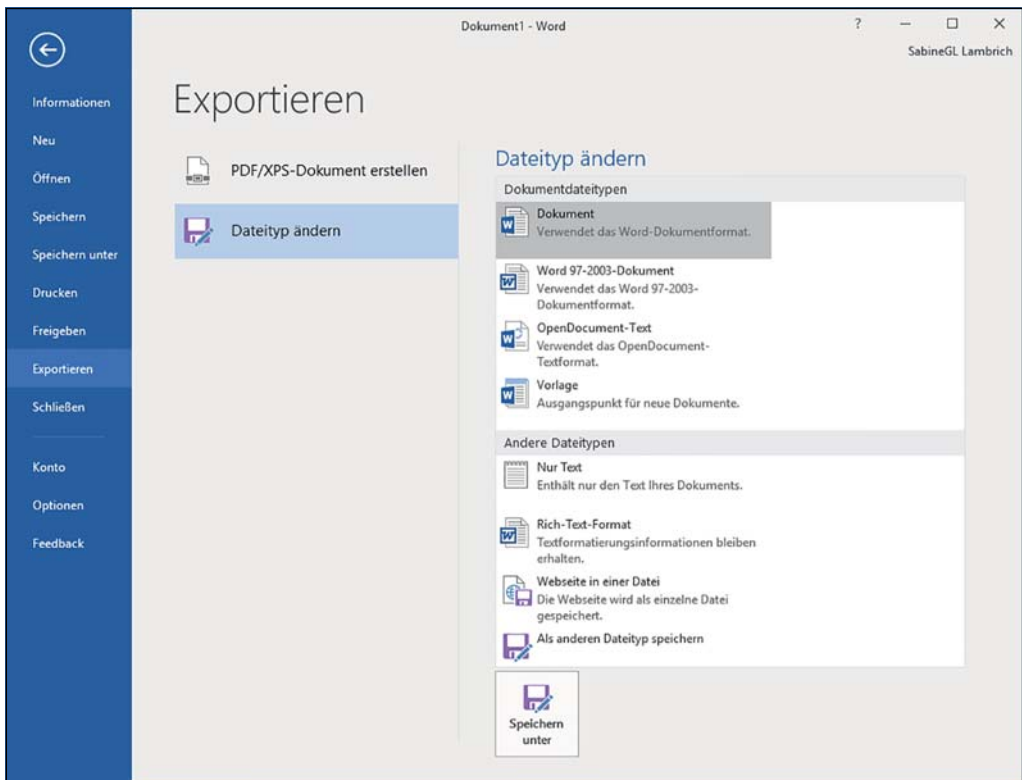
Dokument1 - Word

?

SabineGL Lambrich

Informationen

Neu

Öffnen

Speichern

Speichern unter

Drucken

Freigeben

Exportieren

Schließen

Konto

Optionen

Feedback

Exportieren

PDF/XPS-Dokument erstellen

Dateityp ändern

Dateityp ändern

Dokumentdateitypen

Dokument
Verwendet das Word-Dokumentformat.

Word 97-2003-Dokument
Verwendet das Word 97-2003-Dokumentformat.

OpenDocument-Text
Verwendet das OpenDocument-Textformat.

Vorlage
Ausgangspunkt für neue Dokumente.

Andere Dateitypen

Nur Text
Enthält nur den Text Ihres Dokuments.

Rich-Text-Format
Textformatierungsinformationen bleiben erhalten.

Webseite in einer Datei
Die Webseite wird als einzelne Datei gespeichert.

Als anderen Dateityp speichern

Speichern unter